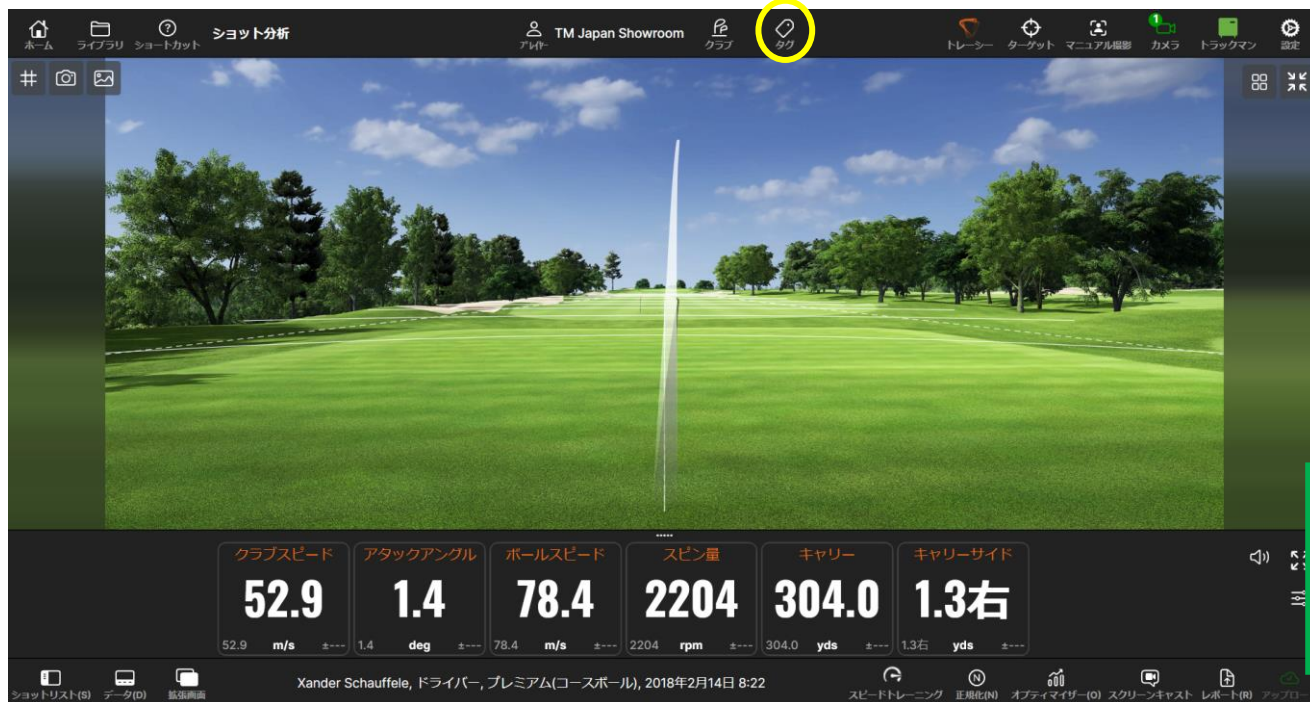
ホーム ライブラリ ショートカット ショット分析

プレイヤー TM Japan Showroom クラブ タグ

トレーシー ターゲット マニュアル撮影 1 カメラ トラックマン 設定

| クラブスピード | アタックアングル | ボールスピード | スピン量 | キャリー | キャリーサイド |
|---|---|---|---|---|---|
| 52.9 | 1.4 | 78.4 | 2204 | 304.0 | 1.3右 |
| 52.9 m/s ±--- | 1.4 deg ±--- | 78.4 m/s ±--- | 2204 rpm ±--- | 304.0 yds ±--- | 1.3右 yds ±--- |

ショットリスト(S) データ(D) 拡張画面

Xander Schauffele, ドライバー, プレミアム(コースボール), 2018年2月14日 8:22

スピードトレーニング 正規化(N) オプティマイザー(O) スクリーンキャスト レポート(R) アップロー